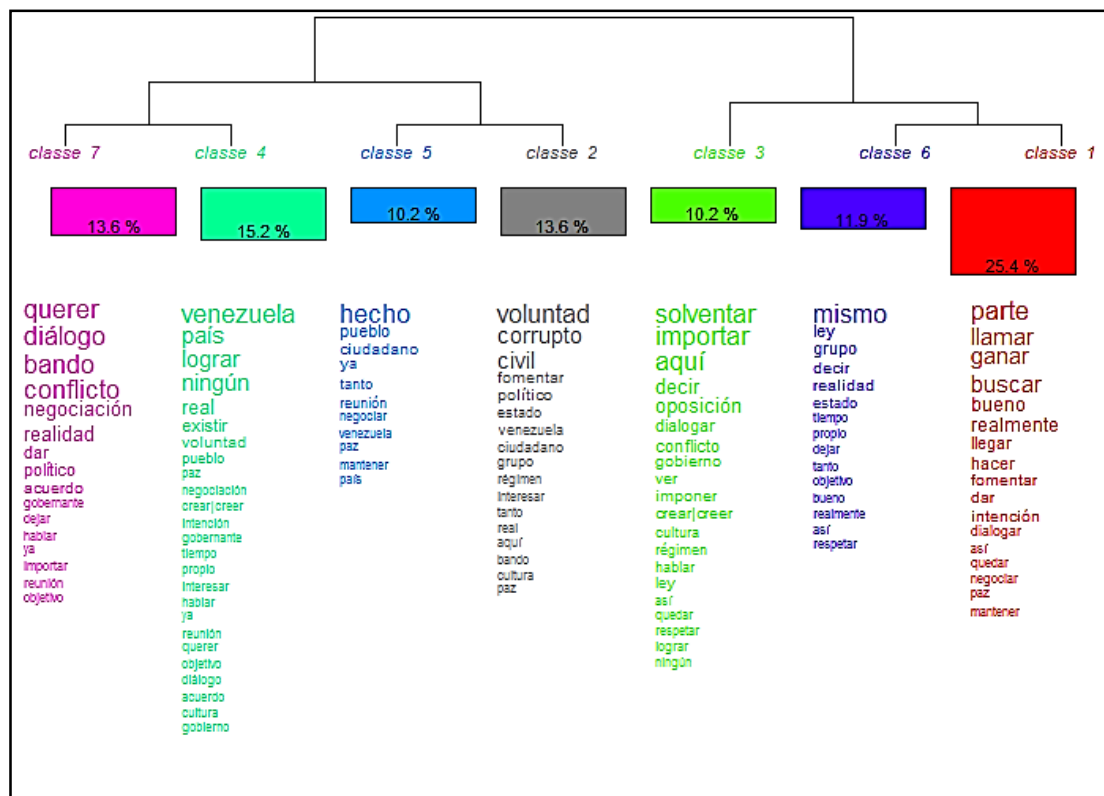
classe 7

13.6 %

querer
diálogo
bando
conflicto
negociación
realidad
dar
político
acuerdo
gobernante
dejar
hablar
ya
importar
reunión
objetivo

classe 4

15.2 %

venezuela
país
lograr
ningún
real
existir
voluntad
pueblo
paz
negociación
crear|creer
intención
gobernante
tiempo
propio
interesar
hablar
ya
reunión
querer
objetivo
diálogo
acuerdo
cultura
gobierno

classe 5

10.2 %

hecho
pueblo
ciudadano
ya
tanto
reunión
negociar
venezuela
paz
mantener
país

classe 2

13.6 %

voluntad
corrupto
civil
fomentar
político
estado
venezuela
ciudadano
grupo
régimen
interesar
tanto
real
aquí
bando
cultura
paz

classe 3

10.2 %

solventar
importar
aquí
decir
oposición
dialogar
conflicto
gobierno
ver
imponer
crear|creer
cultura
régimen
hablar
ley
así
quedar
respetar
lograr
ningún

classe 6

11.9 %

mismo
ley
grupo
decir
realidad
estado
tiempo
propio
dejar
tanto
objetivo
bueno
realmente
así
respetar

classe 1

25.4 %

parte
llamar
ganar
buscar
bueno
realmente
llegar
hacer
fomentar
dar
intención
dialogar
así
quedar
negociar
paz
mantener